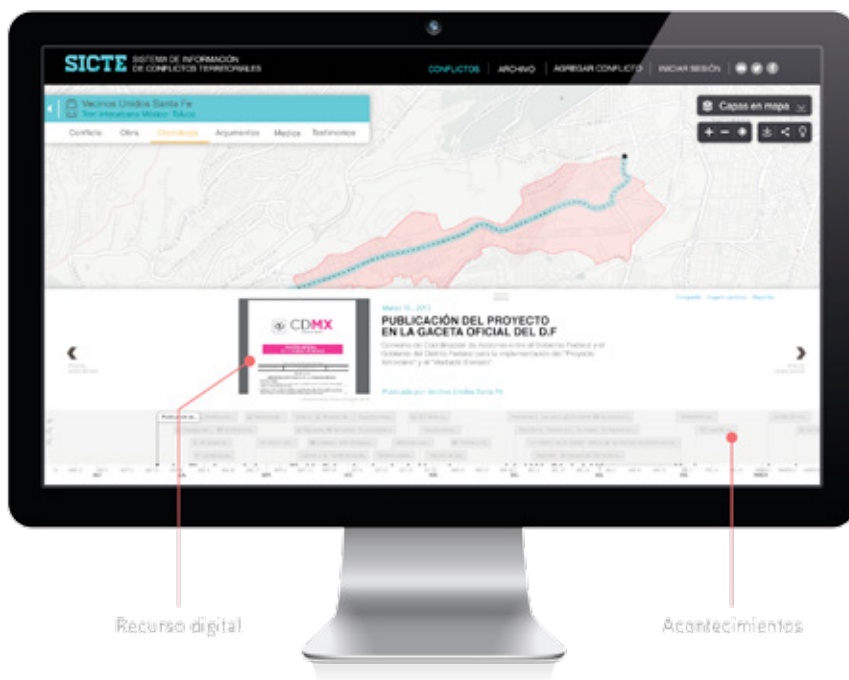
SICTE SISTEMA DE INFORMACIÓN DE CONFLICTOS TERRITORIALES

CONFLICTOS | ARCHIVO | AGREGAR CONFLICTO | INICIAR SESIÓN

Vecinos Unidos Santa Fe
Tren interurbano México Toluca

Conflicto | Obra | Cronología | Argumentos | Medios | Testimonios

Capas en mapa

CDMX

PUBLICACIÓN DEL PROYECTO EN LA GACETA OFICIAL DEL D.F

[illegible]

Recurso digital

Acontecimientos